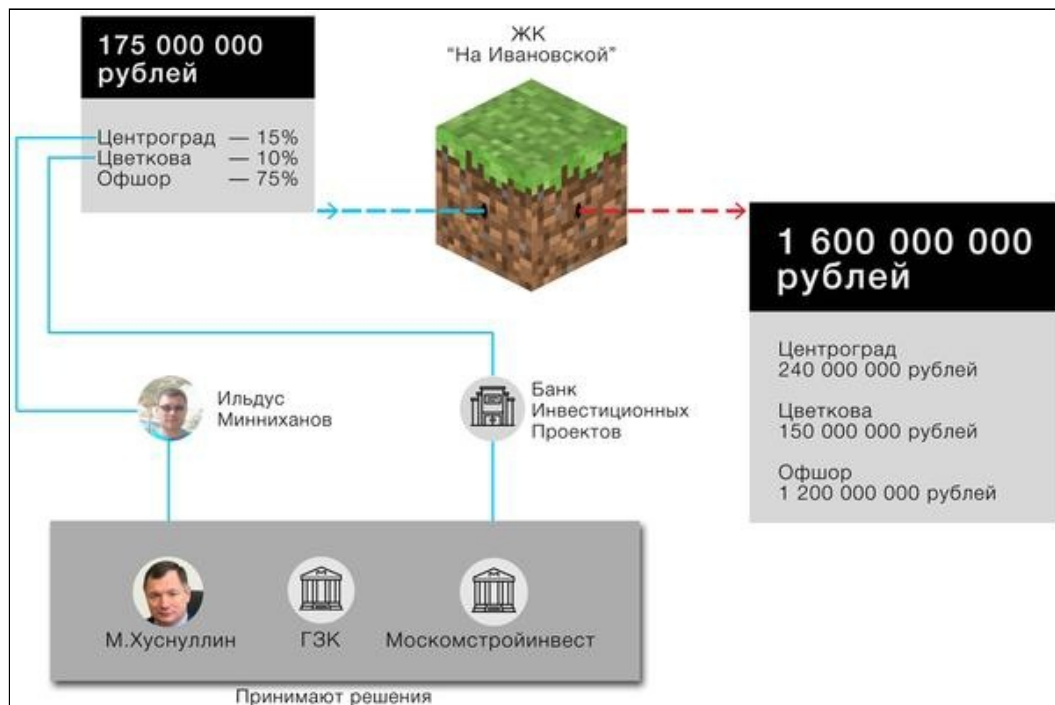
175 000 000 рублей

Центроград — 15%
Цветкова — 10%
Офшор — 75%

ЖК "На Ивановской"

1 600 000 000 рублей

Центроград
240 000 000 рублей

Цветкова
150 000 000 рублей

Офшор
1 200 000 000 рублей

Ильдус Минниханов

Банк Инвестиционных Проектов

М.Хуснуллин

ГЗК

Москомстройинвест

Принимают решения